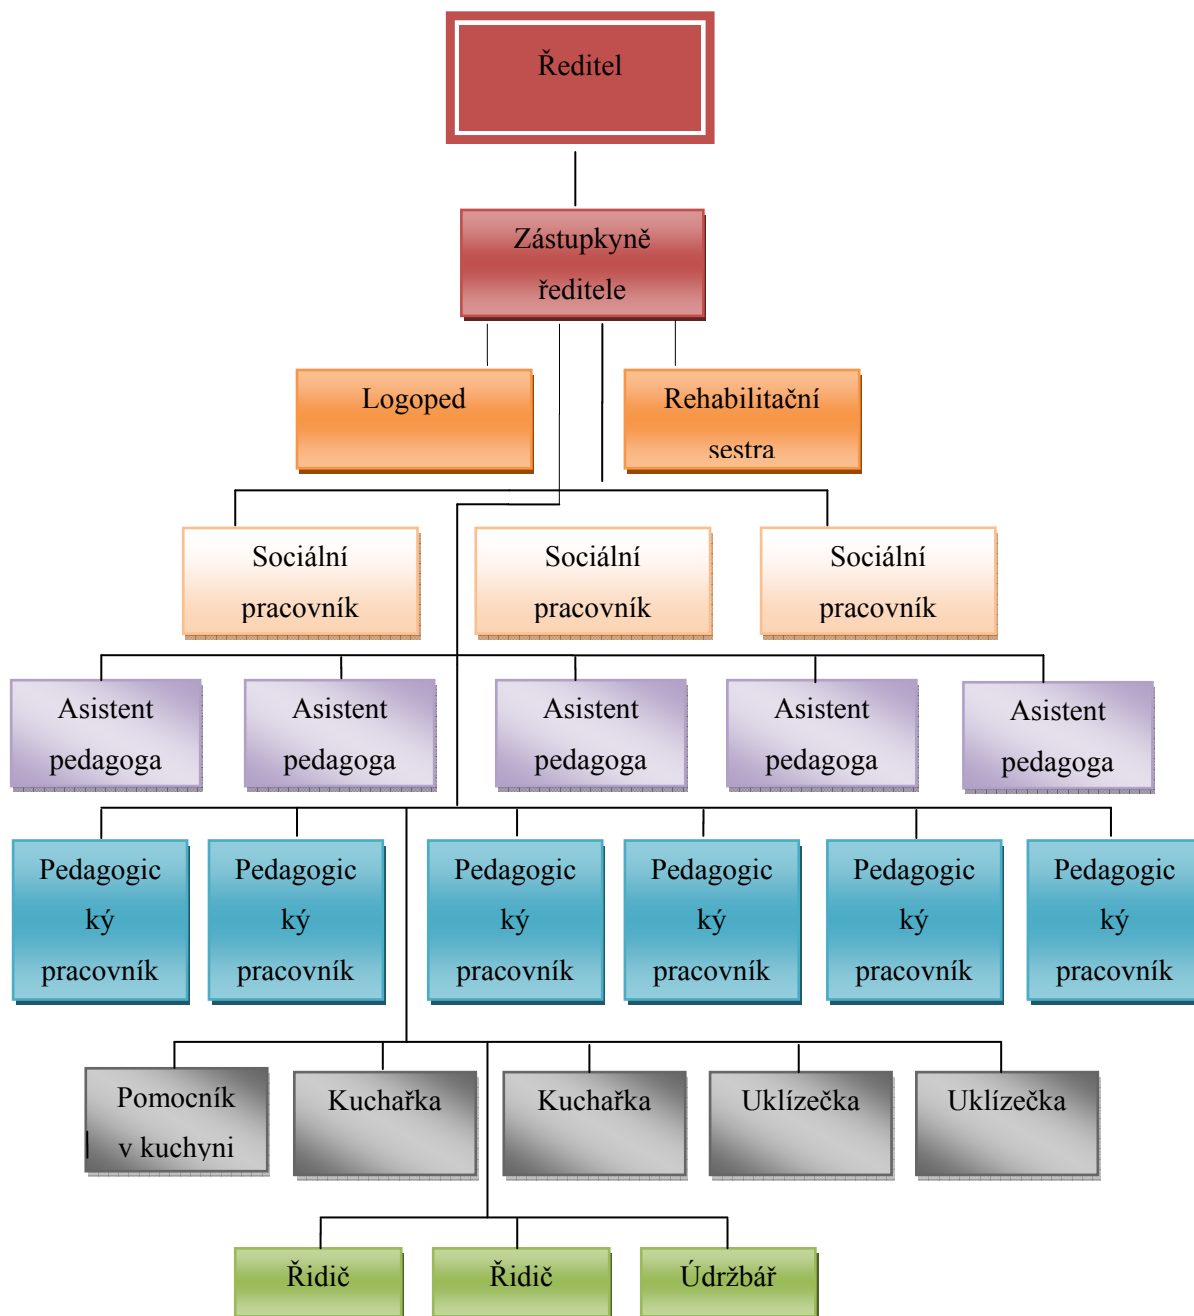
Ředitel

Zástupkyně ředitele

Logoped

Rehabilitační sestra

Sociální pracovník

Sociální pracovník

Sociální pracovník

Asistent pedagoga

Asistent pedagoga

Asistent pedagoga

Asistent pedagoga

Asistent pedagoga

Pedagogic ký pracovník

Pedagogic ký pracovník

Pedagogic ký pracovník

Pedagogic ký pracovník

Pedagogic ký pracovník

Pedagogic ký pracovník

Pomocník v kuchyni

Kuchařka

Kuchařka

Uklízečka

Uklízečka

Řidič

Řidič

Údržbář